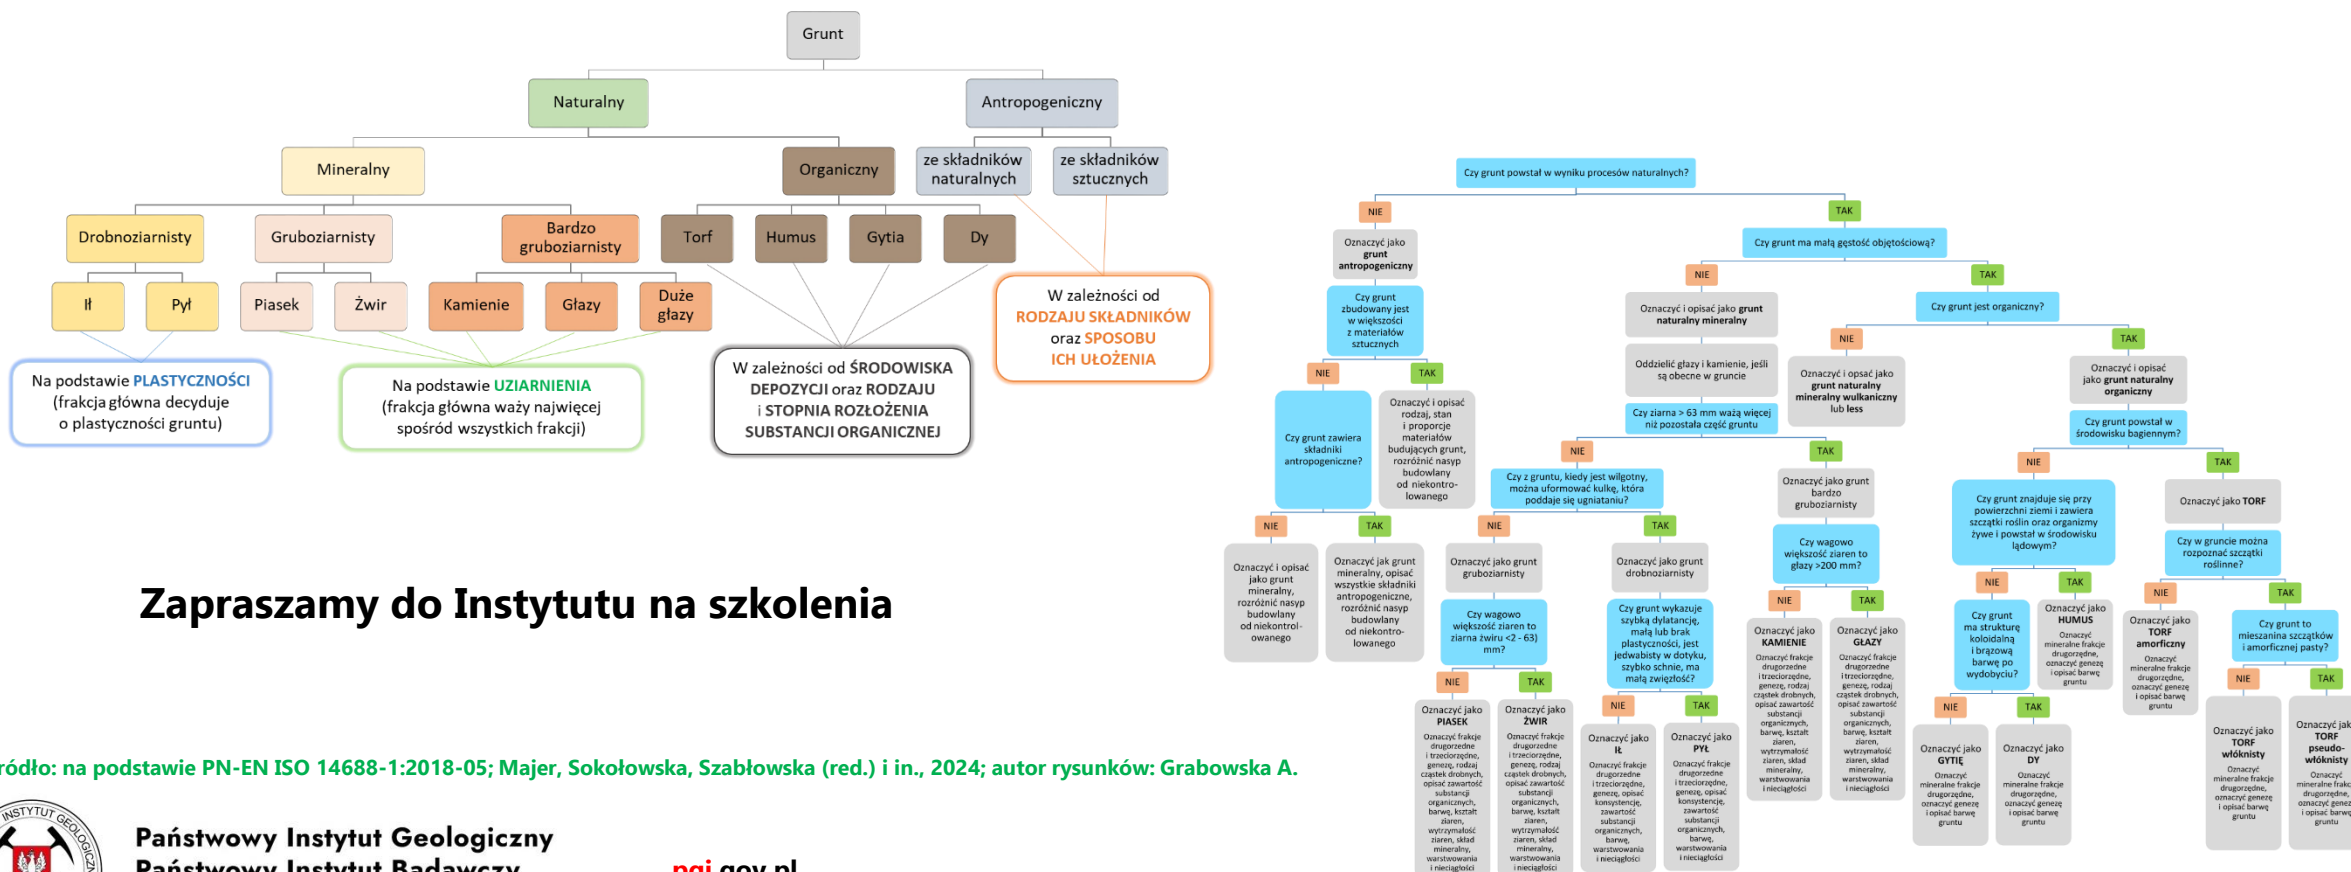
Grunt

Naturalny

Antropogeniczny

Mineralny

Organiczny

ze składników naturalnych

ze składników sztucznych

Drobnoziarnisty

Gruboziarnisty

Bardzo gruboziarnisty

Torf

Humus

Gytia

Dy

Ił

Pył

Piasek

Żwir

Kamienie

Głazy

Duże głazy

W zależności od RODZAJU SKŁADNIKÓW oraz SPOSOBU ICH UŁOŻENIA

Na podstawie PLASTYCZNOŚCI (frakcja główna decyduje o plastyczności gruntu)

Na podstawie UZIARNIENIA (frakcja główna waży najwięcej spośród wszystkich frakcji)

W zależności od ŚRODOWISKA DEPOZYCJI oraz RODZAJU i STOPNIA ROZŁOŻENIA SUBSTANCJI ORGANICZNEJ

Czy grunt powstał w wyniku procesów naturalnych?

NIE

TAK

Oznaczyć jako grunt antropogeniczny

Czy grunt ma małą gęstość objętościową?

Czy grunt zbudowany jest w większości z materiałów sztucznych

NIE

TAK

Oznaczyć i opisać jako grunt naturalny mineralny

Czy grunt jest organiczny?

NIE

TAK

Oddzielić głazy i kamienie, jeśli są obecne w gruncie

NIE

TAK

Oznaczyć i opsać jako grunt naturalny mineralny wulkaniczny lub less

Oznaczyć i opisać jako grunt naturalny organiczny

Czy grunt zawiera składniki antropogeniczne?

Oznaczyć i opisać rodzaj, stan i proporcje materiałów budujących grunt, rozróżnić nasyp budowlany od niekontrolowanego

Czy ziarna > 63 mm ważą więcej niż pozostała część gruntu

Czy grunt powstał w środowisku bagiennym?

NIE

TAK

NIE

TAK

Czy z gruntu, kiedy jest wilgotny, można uformować kulkę, która poddaje się ugniataniu?

Oznaczyć jako grunt bardzo gruboziarnisty

Czy grunt znajduje się przy powierzchni ziemi i zawiera szczątki roślin oraz organizmy żywe i powstał w środowisku lądowym?

Oznaczyć jako TORF

NIE

TAK

NIE

TAK

Oznaczyć i opisać jako grunt mineralny, rozróżnić nasyp budowlany od niekontrolowanego

Oznaczyć jak grunt mineralny, opisać wszystkie składniki antropogeniczne, rozróżnić nasyp budowlany od niekontrolowanego

Oznaczyć jako grunt gruboziarnisty

Oznaczyć jako grunt drobnoziarnisty

Czy wagowo większość ziaren to głazy >200 mm?

Czy w gruncie można rozpoznać szczątki roślinne?

Zapraszamy do Instytutu na szkolenia

Czy wagowo większość ziaren to ziarna żwiru (2 - 63) mm?

Czy grunt wykazuje szybką dylatancję, małą lub brak plastyczności, jest jedwabisty w dotyku, szybko schnie, ma małą zwięzłość?

NIE

TAK

NIE

TAK

NIE

TAK

Oznaczyć jako KAMIENIE

Oznaczyć jako GŁAZY

Czy grunt ma strukturę koloidalną i brązową barwę po wydobyciu?

Oznaczyć jako HUMUS

Oznaczyć jako TORF amorficzny

Czy grunt to mieszanina szczątków i amorficznej pasty?

NIE

TAK

NIE

TAK

NIE

TAK

NIE

TAK

Oznaczyć jako PIASEK

Oznaczyć jako ŻWIR

Oznaczyć jako IŁ

Oznaczyć jako PYŁ

Oznaczyć jako GYTIĘ

Oznaczyć jako DY

Oznaczyć jako TORF włóknisty

Oznaczyć jako TORF pseudowłóknisty

ródło: na podstawie PN-EN ISO 14688-1:2018-05; Majer, Sokołowska, Szabłowska (red.) i in., 2024; autor rysunków: Grabowska A.

INSTYTUT GEOLOGICZNY

Państwowy Instytut Geologiczny
Państwowy Instytut Badawczy

pgi.gov.pl